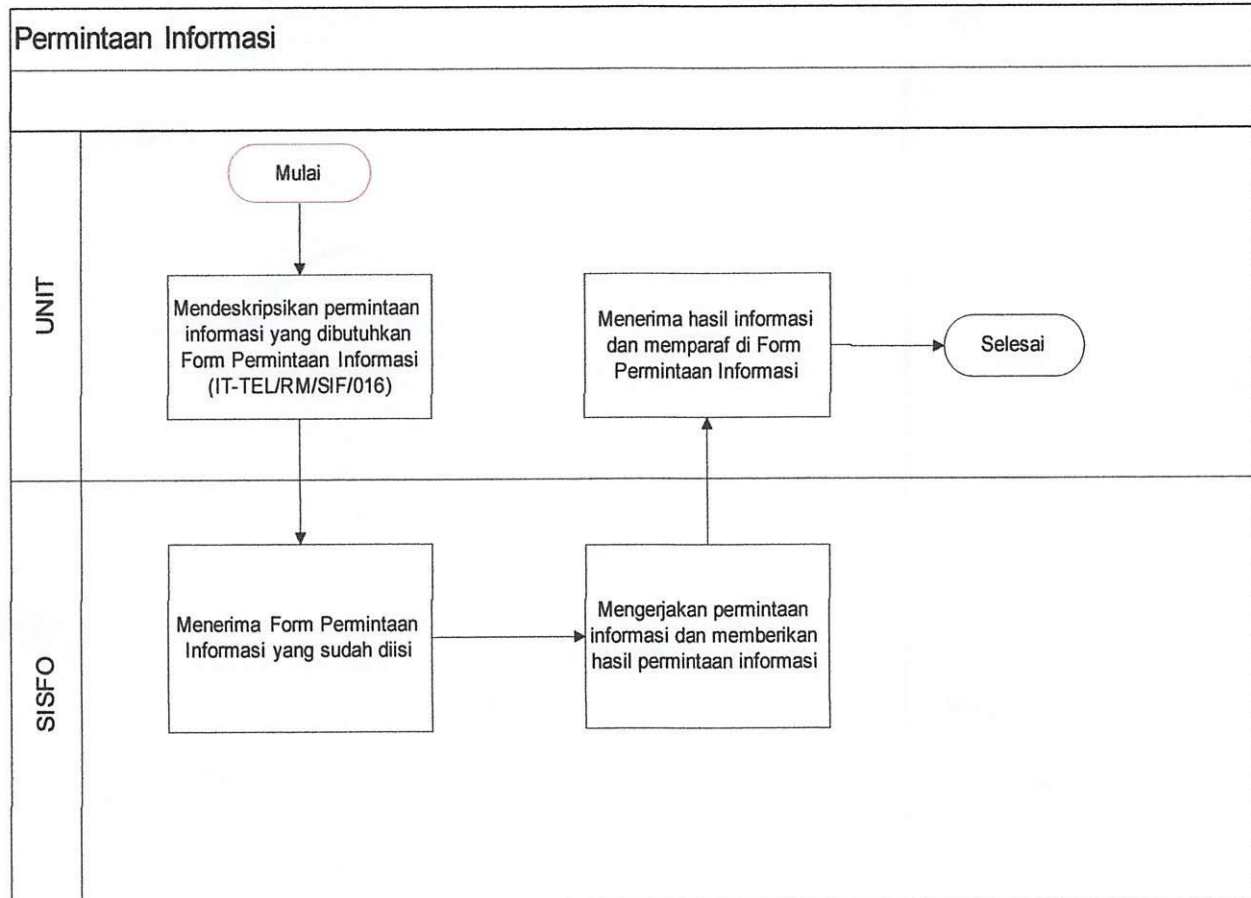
Permintaan Informasi

UNIT

Mulai

Mendeskripsikan permintaan informasi yang dibutuhkan Form Permintaan Informasi (IT-TEL/RM/SIF/016)

Menerima hasil informasi dan memparaf di Form Permintaan Informasi

Selesai

SISFO

Menerima Form Permintaan Informasi yang sudah diisi

Mengerjakan permintaan informasi dan memberikan hasil permintaan informasi